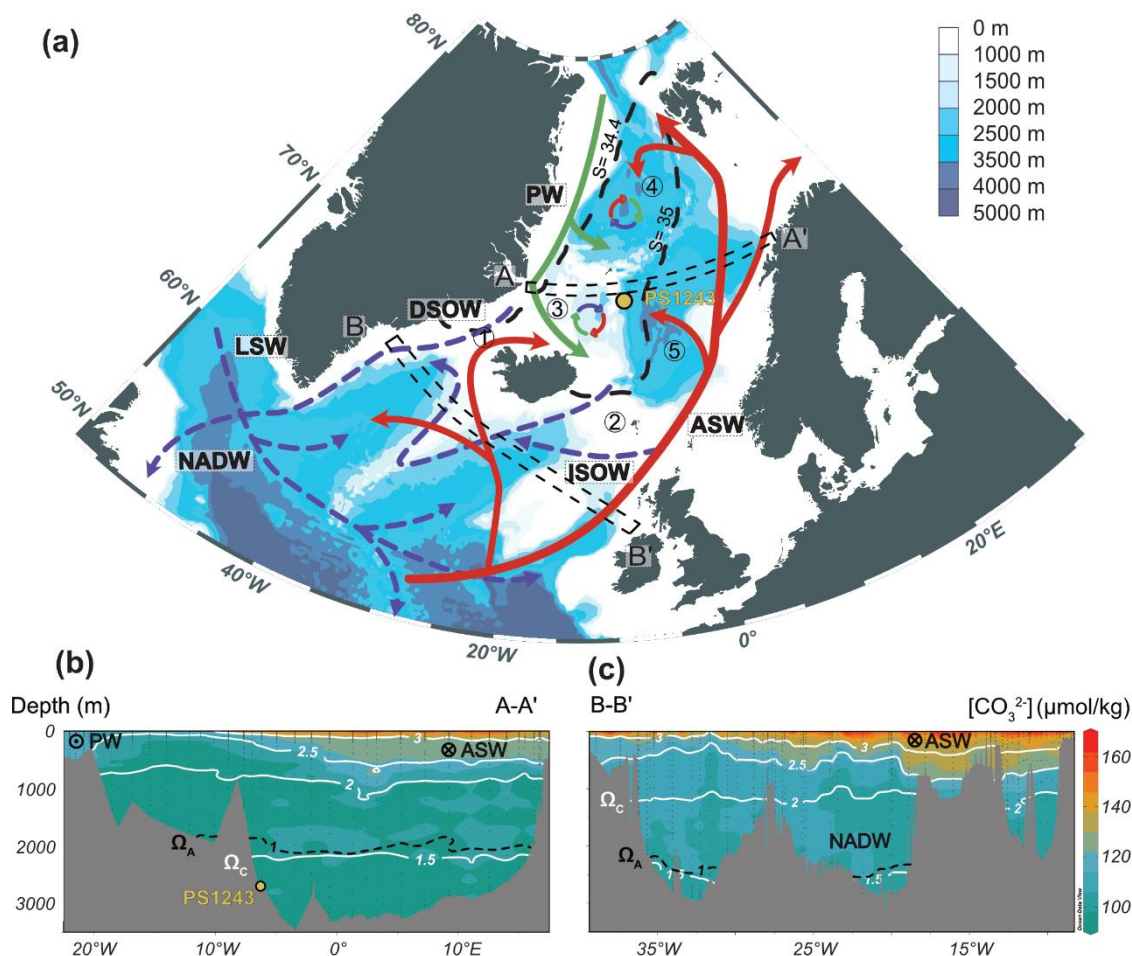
(a)

80°N
70°N
60°N
50°N
40°W
20°W
0°
20°E

0 m
1000 m
1500 m
2000 m
2500 m
3500 m
4000 m
5000 m

PW
S= 34.4
S= 35
④
A
A'
③
PS1243
DSOW
①
B
LSW
⑤
②
ASW
NADW
ISOW
B'

(b)
Depth (m)
A-A'
0
1000
2000
3000
PW
ASW
3
2.5
2
$\Omega_A$
1
$\Omega_C$
1.5
PS1243
20°W
10°W
0°
10°E

(c)
B-B'
$[CO_3^{2-}]$ (μmol/kg)
ASW
3
3
2.5
$\Omega_C$
2
2
NADW
$\Omega_A$
1
1
1.5
35°W
25°W
15°W
160
140
120
100
Ocean Data View